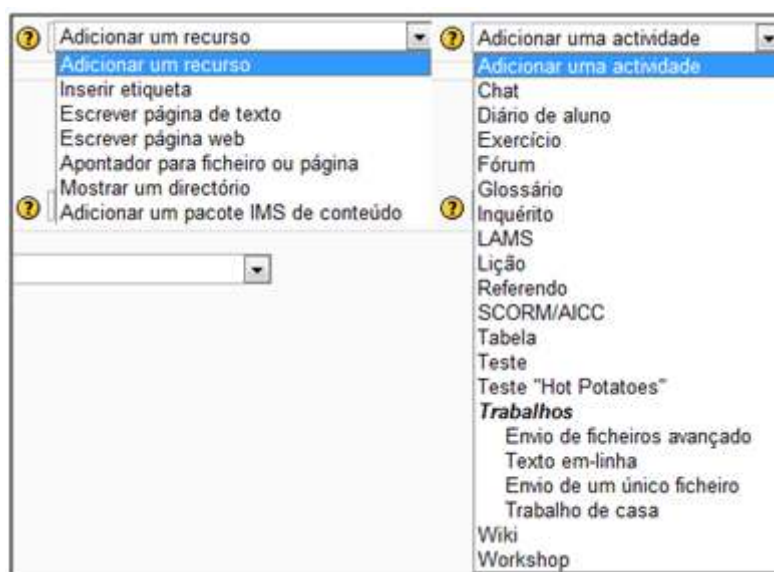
Adicionar um recurso
Adicionar um recurso
Inserir etiqueta
Escrever página de texto
Escrever página web
Apontador para ficheiro ou página
Mostrar um directório
Adicionar um pacote IMS de conteúdo

Adicionar uma actividade
Adicionar uma actividade
Chat
Diário de aluno
Exercício
Fórum
Glossário
Inquérito
LAMS
Lição
Referendo
SCORM/AICC
Tabela
Teste
Teste "Hot Potatoes"
Trabalhos
Envio de ficheiros avançado
Texto em-linha
Envio de um único ficheiro
Trabalho de casa
Wiki
Workshop